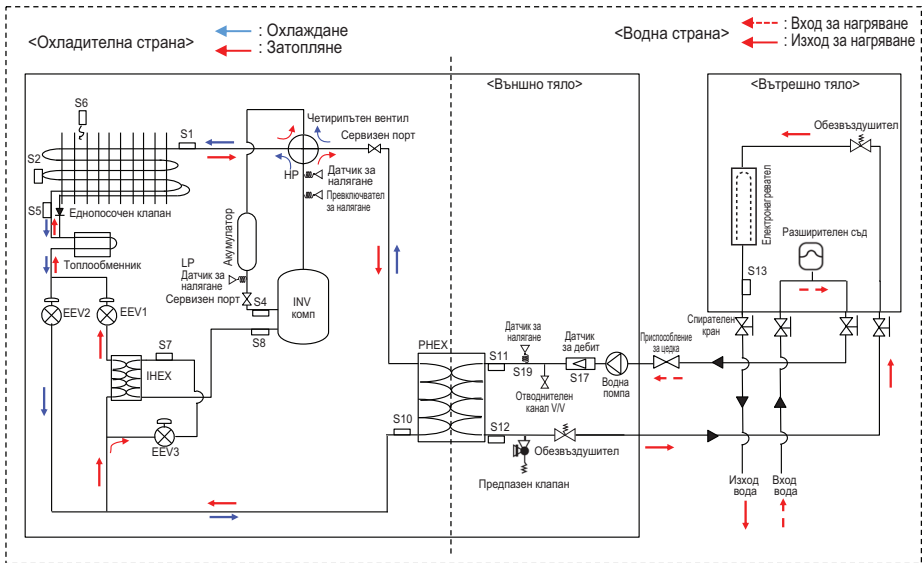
: Охлаждане
: Затопляне
<Охладителна страна>

: Вход за нагряване
: Изход за нагряване
<Водна страна>

<Външно тяло>
<Вътрешно тяло>

S6
S1
Четирипътен вентил
Сервизен порт
S2
HP
Датчик за налягане
Превключвател за налягане
S5
Еднопосочен клапан
Акумулатор
Топлообменник
LP
Датчик за налягане
Сервизен порт
S4
INV комп
EEV2
EEV1
S8
S7
IHEX
EEV3
PHEX
S11
Датчик за налягане
S19
Отводнителен канал V/V
Датчик за дебит
S17
Водна помпа
Приспособление за цедка
S10
S12
Обезвъздушител
Предпазен клапан
Обезвъздушител
Електронагревател
Разширителен съд
S13
Спирателен кран
Изход вода
Вход вода